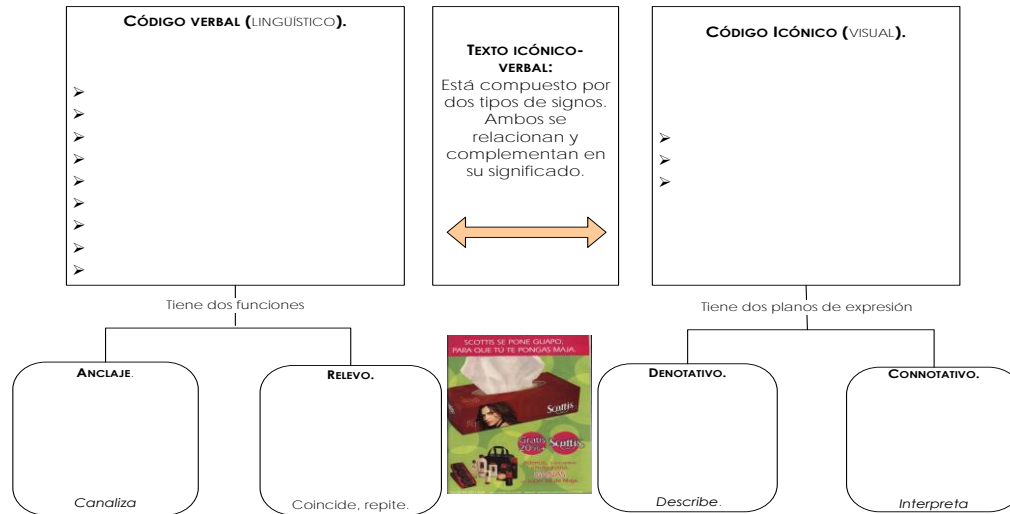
CÓDIGO VERBAL (LINGÜÍSTICO).

➢
➢
➢
➢
➢
➢
➢
➢
➢

TEXTO ICÓNICO-VERBAL:
Está compuesto por dos tipos de signos. Ambos se relacionan y complementan en su significado.

CÓDIGO ICÓNICO (VISUAL).

➢
➢
➢

Tiene dos funciones

Tiene dos planos de expresión

ANCLAJE.

Canaliza

RELEVO.

Coincide, repite.

SCOTTIS SE PONE GUAPO, PARA QUE TÚ TE PONGAS MAJA.

Scottis

Gratis 20% Scottis

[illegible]

DENOTATIVO.

Describe.

CONNOTATIVO.

Interpreta